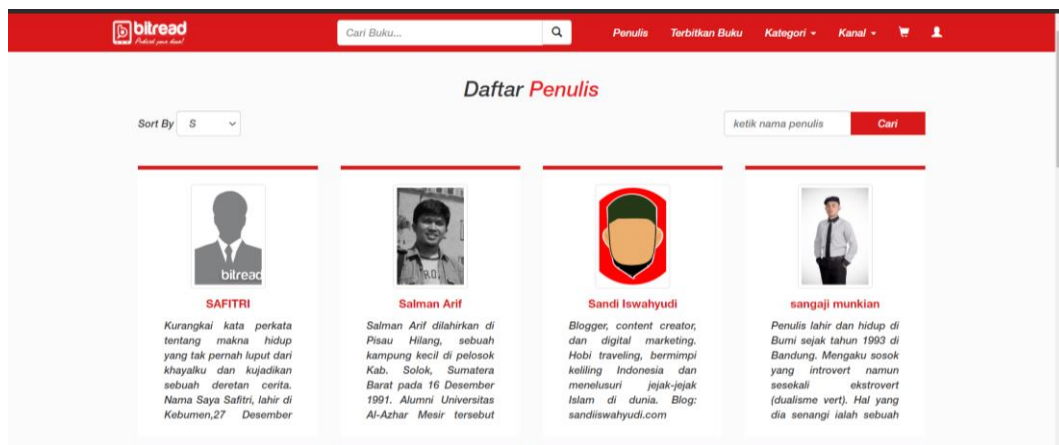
bitread
Publish your book!

Cari Buku...

Penulis Terbitkan Buku Kategori ▾ Kanal ▾

Daftar Penulis

Sort By S

ketik nama penulis Cari

bitread

SAFITRI

Kurangkai kata perkata tentang makna hidup yang tak pernah luput dari khayalku dan kujadikan sebuah deretan cerita. Nama Saya Safitri, lahir di Kebumen,27 Desember

Salman Arif

Salman Arif dilahirkan di Pisau Hilang, sebuah kampung kecil di pelosok Kab. Solok, Sumatera Barat pada 16 Desember 1991. Alumni Universitas Al-Azhar Mesir tersebut

Sandi Iswahyudi

Blogger, content creator, dan digital marketing. Hobi traveling, bermimpi keliling Indonesia dan menelusuri jejak-jejak Islam di dunia. Blog: sandiiswahyudi.com

sangaji munkian

Penulis lahir dan hidup di Bumi sejak tahun 1993 di Bandung. Mengaku sosok yang introvert namun sesekali ekstrovert (dualisme vert). Hal yang dia senangi ialah sebuah